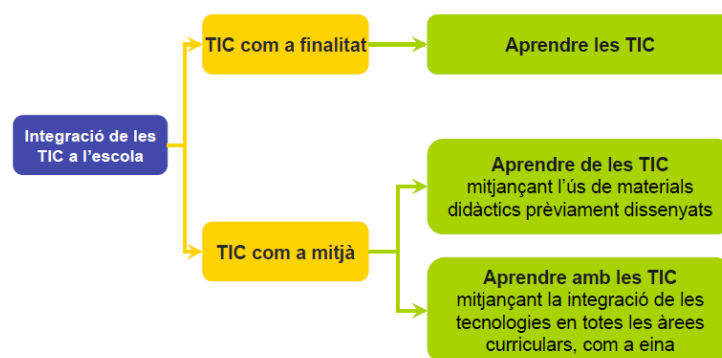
Integració de les TIC a l'escola

TIC com a finalitat

Aprendre les TIC

TIC com a mitjà

Aprendre de les TIC mitjançant l'ús de materials didàctics prèviament dissenyats

Aprendre amb les TIC mitjançant la integració de les tecnologies en totes les àrees curriculars, com a eina